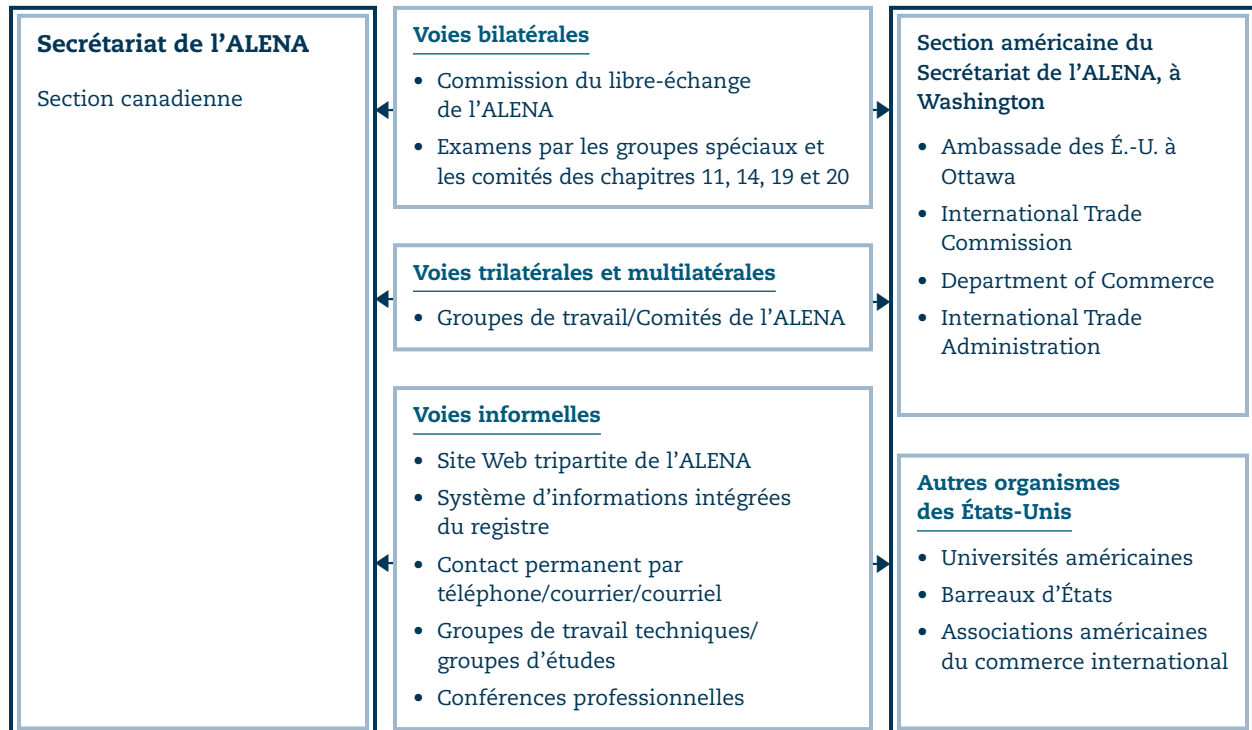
Secrétariat de l’ALENA

Section canadienne

Voies bilatérales

• Commission du libre-échange de l’ALENA
• Examens par les groupes spéciaux et les comités des chapitres 11, 14, 19 et 20

Voies trilatérales et multilatérales

• Groupes de travail/Comités de l’ALENA

Voies informelles

• Site Web tripartite de l’ALENA
• Système d’informations intégrées du registre
• Contact permanent par téléphone/courrier/courriel
• Groupes de travail techniques/groupes d’études
• Conférences professionnelles

Section américaine du Secrétariat de l’ALENA, à Washington

• Ambassade des É.-U. à Ottawa
• International Trade Commission
• Department of Commerce
• International Trade Administration

Autres organismes des États-Unis

• Universités américaines
• Barreaux d’États
• Associations américaines du commerce international